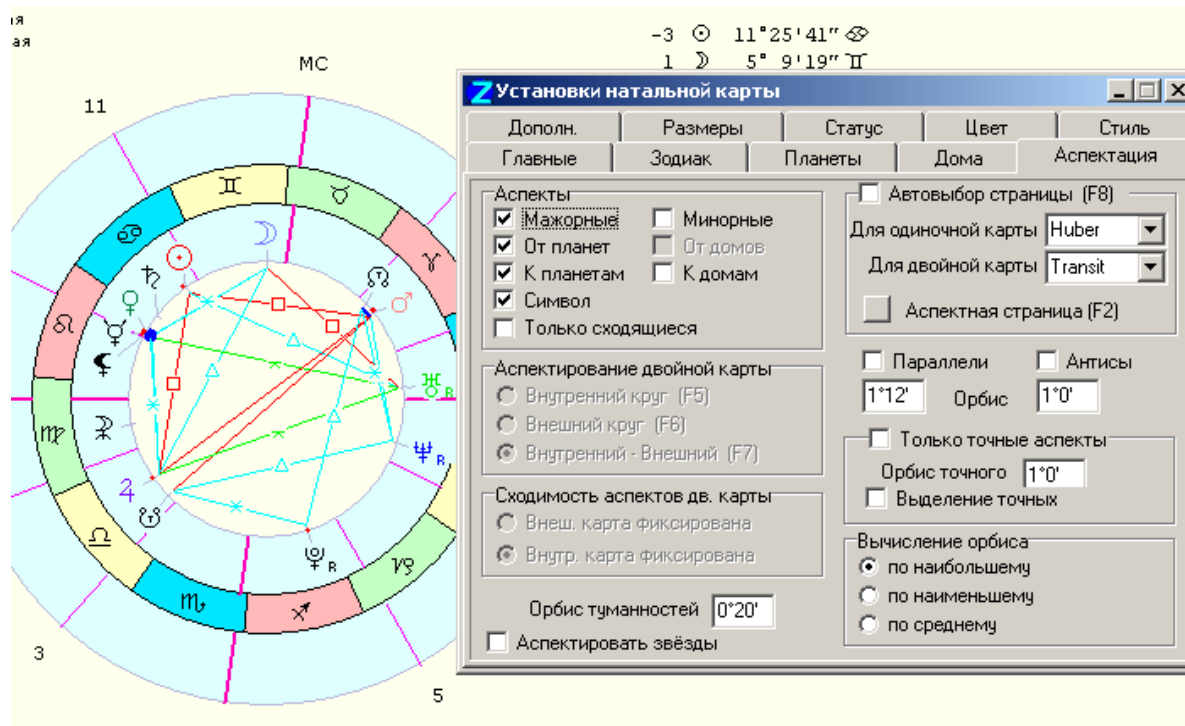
ня
ая

MC

11

-3 ☉ 11°25'41" ♉
1 ☽ 5° 9'19" ♊

R
R
R

3
5

Установки натальной карты

Дополн. | Размеры | Статус | Цвет | Стиль
Главные | Зодиак | Планеты | Дома | Аспектация

Аспекты
☑ Мажорные
☐ Минорные
☑ От планет
☐ От домов
☑ К планетам
☐ К домам
☑ Символ
☐ Только сходящиеся

Аспектирование двойной карты
Внутренний круг (F5)
Внешний круг (F6)
Внутренний - Внешний (F7)

Сходимость аспектов дв. карты
Внеш. карта фиксирована
Внутр. карта фиксирована

Орбис туманностей 0°20'
☐ Аспектировать звёзды

☐ Автовыбор страницы (F8)
Для одиночной карты Huber
Для двойной карты Transit
Аспектная страница (F2)

☐ Параллели
☐ Антисы
1°12'
Орбис
1°0'

☐ Только точные аспекты
Орбис точного 1°0'
☐ Выделение точных

Вычисление орбиса
по наибольшему
по наименьшему
по среднему